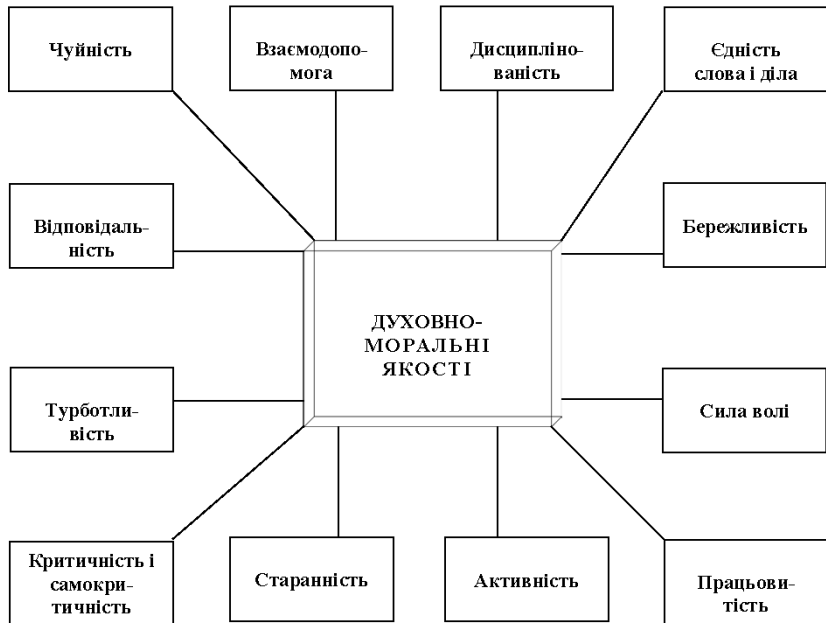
Чуйність

Взаємодопомога

Дисциплінованість

Єдність слова і діла

Відповідальність

Бережливість

ДУХОВНО-МОРАЛЬНІ ЯКОСТІ

Турботливість

Сила волі

Критичність і самокритичність

Старанність

Активність

Працьовитість